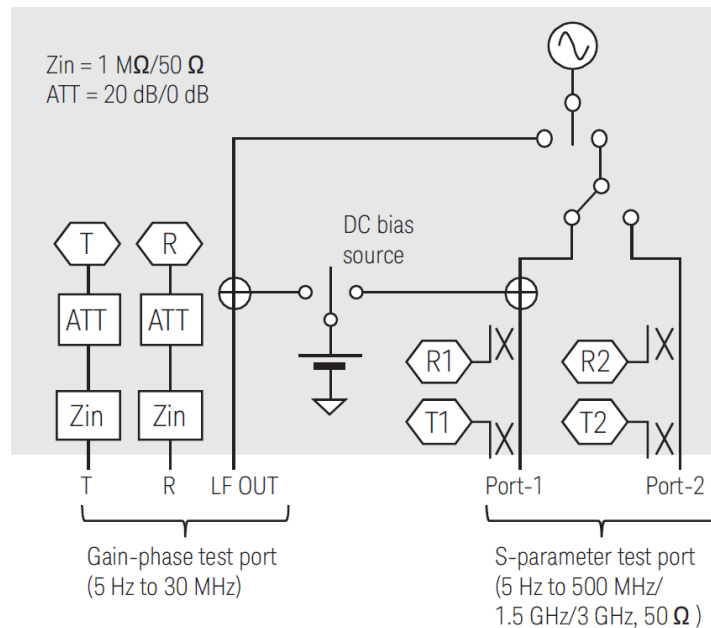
Zin = 1 MΩ/50 Ω
ATT = 20 dB/0 dB

DC bias source

T R ATT ATT Zin Zin

R1 R2 T1 T2

T R LF OUT

Port-1 Port-2

Gain-phase test port (5 Hz to 30 MHz)

S-parameter test port (5 Hz to 500 MHz/ 1.5 GHz/3 GHz, 50 Ω )